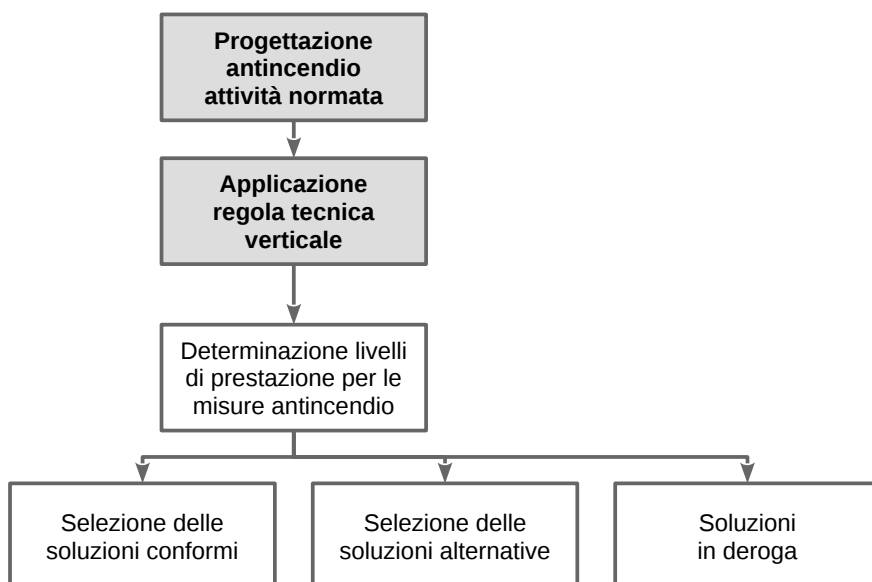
Progettazione antincendio attività normata

Applicazione regola tecnica verticale

Determinazione livelli di prestazione per le misure antincendio

Selezione delle soluzioni conformi

Selezione delle soluzioni alternative

Soluzioni in deroga